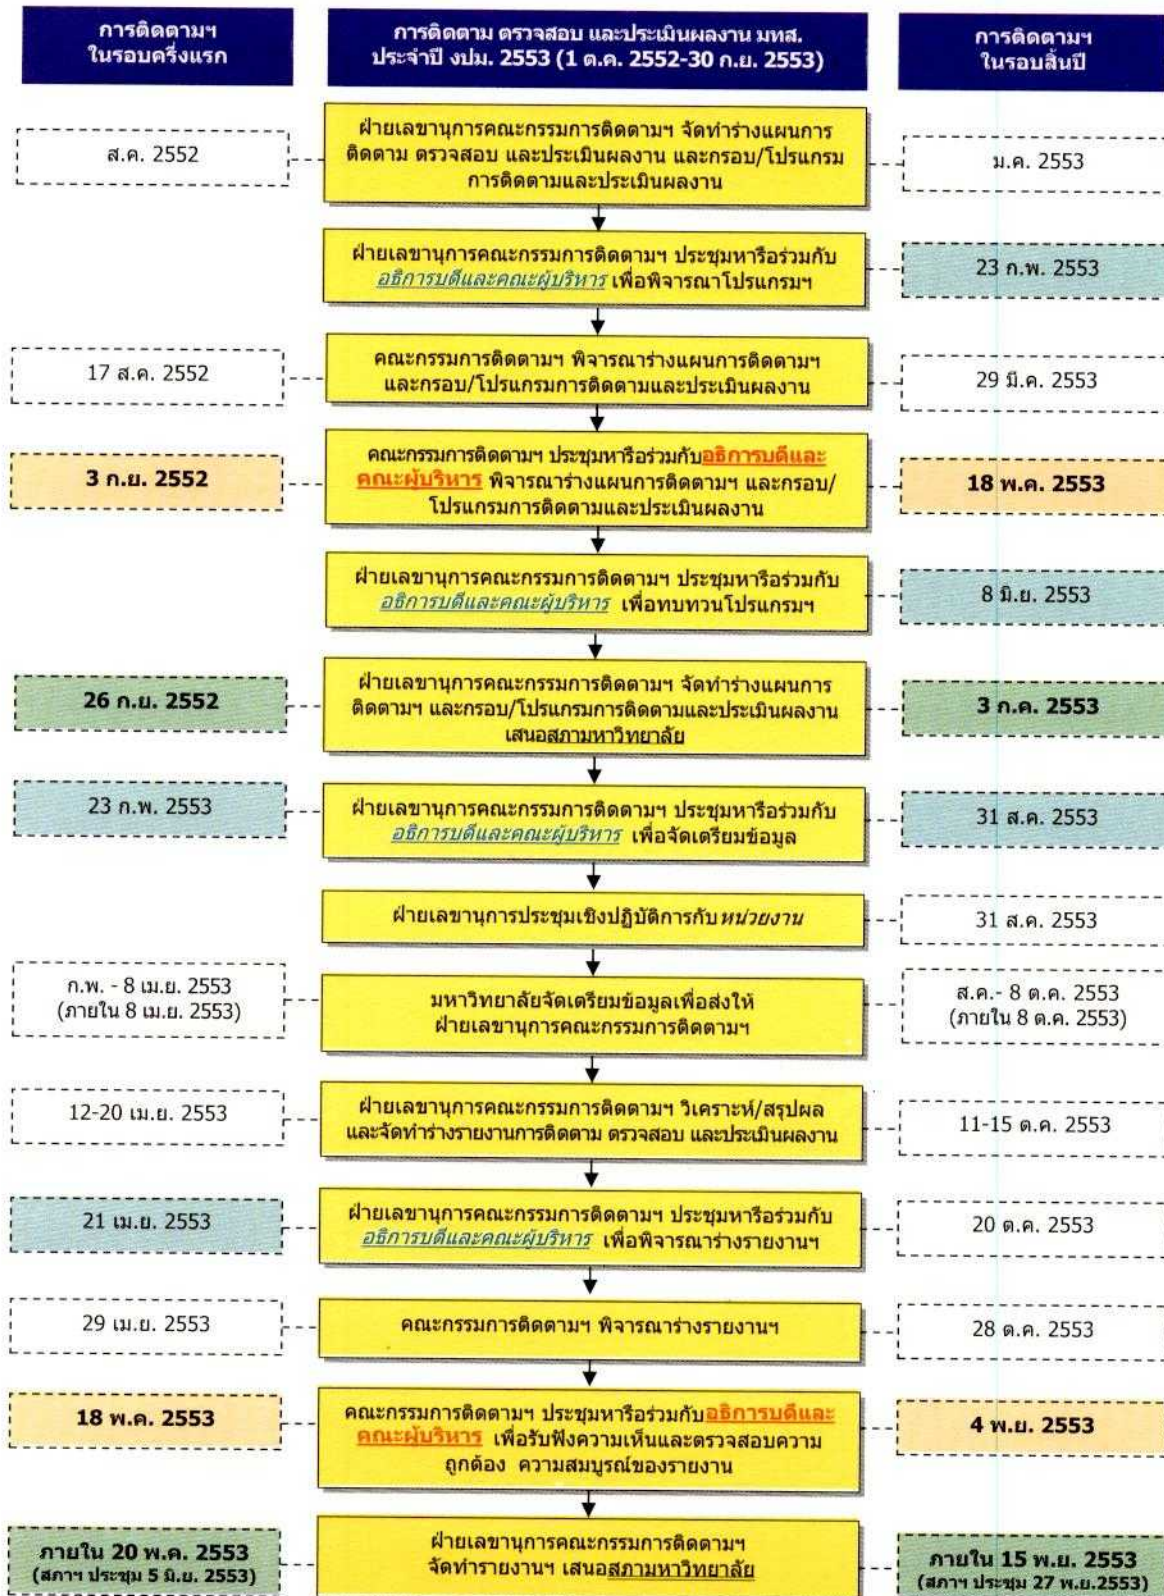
การติดตามฯ ในรอบครึ่งแรก

การติดตาม ตรวจสอบ และประเมินผลงาน มทส. ประจำปี งปม. 2553 (1 ต.ค. 2552-30 ก.ย. 2553)

การติดตามฯ ในรอบสิ้นปี

ส.ค. 2552

ฝ่ายเลขานุการคณะกรรมการติดตามฯ จัดทำร่างแผนการติดตาม ตรวจสอบ และประเมินผลงาน และกรอบ/โปรแกรมการติดตามและประเมินผลงาน

ม.ค. 2553

ฝ่ายเลขานุการคณะกรรมการติดตามฯ ประชุมหรือร่วมกับ อธิการบดีและคณะผู้บริหาร เพื่อพิจารณาโปรแกรมฯ

23 ก.พ. 2553

17 ส.ค. 2552

คณะกรรมการติดตามฯ พิจารณาร่างแผนการติดตามฯ และกรอบ/โปรแกรมการติดตามและประเมินผลงาน

29 มี.ค. 2553

3 ก.ย. 2552

คณะกรรมการติดตามฯ ประชุมหรือร่วมกับอธิการบดีและคณะผู้บริหาร พิจารณาร่างแผนการติดตามฯ และกรอบ/โปรแกรมการติดตามและประเมินผลงาน

18 พ.ค. 2553

ฝ่ายเลขานุการคณะกรรมการติดตามฯ ประชุมหรือร่วมกับ อธิการบดีและคณะผู้บริหาร เพื่อทบทวนโปรแกรมฯ

8 มิ.ย. 2553

26 ก.ย. 2552

ฝ่ายเลขานุการคณะกรรมการติดตามฯ จัดทำร่างแผนการติดตามฯ และกรอบ/โปรแกรมการติดตามและประเมินผลงาน เสนอสภามหาวิทยาลัย

3 ก.ค. 2553

23 ก.พ. 2553

ฝ่ายเลขานุการคณะกรรมการติดตามฯ ประชุมหารือร่วมกับ อธิการบดีและคณะผู้บริหาร เพื่อจัดเตรียมข้อมูล

31 ส.ค. 2553

ฝ่ายเลขานุการประชุมเชิงปฏิบัติการกับ หน่วยงาน

31 ส.ค. 2553

ก.พ. - 8 เม.ย. 2553 (ภายใน 8 เม.ย. 2553)

มหาวิทยาลัยจัดเตรียมข้อมูลเพื่อส่งให้ ฝ่ายเลขานุการคณะกรรมการติดตามฯ

ส.ค.- 8 ต.ค. 2553 (ภายใน 8 ต.ค. 2553)

12-20 เม.ย. 2553

ฝ่ายเลขานุการคณะกรรมการติดตามฯ วิเคราะห์/สรุปผล และจัดทำร่างรายงานการติดตาม ตรวจสอบ และประเมินผลงาน

11-15 ต.ค. 2553

21 เม.ย. 2553

ฝ่ายเลขานุการคณะกรรมการติดตามฯ ประชุมหารือร่วมกับ อธิการบดีและคณะผู้บริหาร เพื่อพิจารณาร่างรายงานฯ

20 ต.ค. 2553

29 เม.ย. 2553

คณะกรรมการติดตามฯ พิจารณาร่างรายงานฯ

28 ต.ค. 2553

18 พ.ค. 2553

คณะกรรมการติดตามฯ ประชุมหารือร่วมกับอธิการบดีและคณะผู้บริหาร เพื่อรับฟังความเห็นและตรวจสอบความถูกต้อง ความสมบูรณ์ของรายงาน

4 พ.ย. 2553

ภายใน 20 พ.ค. 2553 (สภาฯ ประชุม 5 มิ.ย. 2553)

ฝ่ายเลขานุการคณะกรรมการติดตามฯ จัดทำรายงานฯ เสนอสภามหาวิทยาลัย

ภายใน 15 พ.ย. 2553 (สภาฯ ประชุม 27 พ.ย.2553)